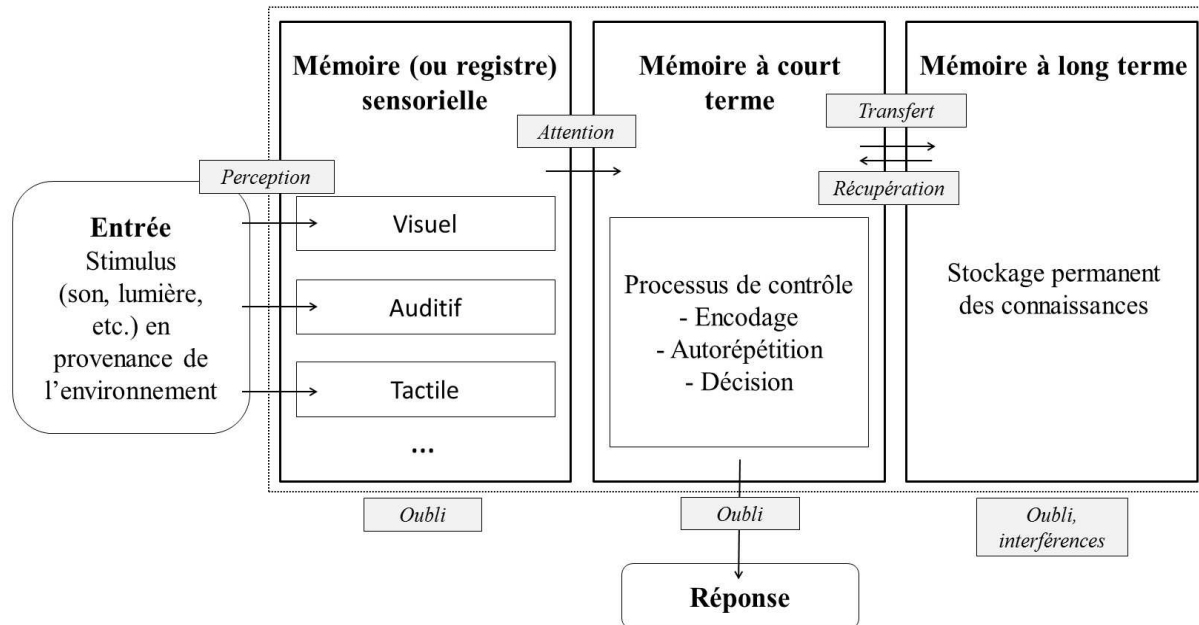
Mémoire (ou registre) sensorielle

Mémoire à court terme

Mémoire à long terme

Attention

Transfert

Récupération

Perception

Entrée
Stimulus (son, lumière, etc.) en provenance de l'environnement

Visuel

Auditif

Tactile

...

Processus de contrôle
- Encodage
- Autorépétition
- Décision

Stockage permanent des connaissances

Oubli

Oubli

Oubli, interférences

Réponse